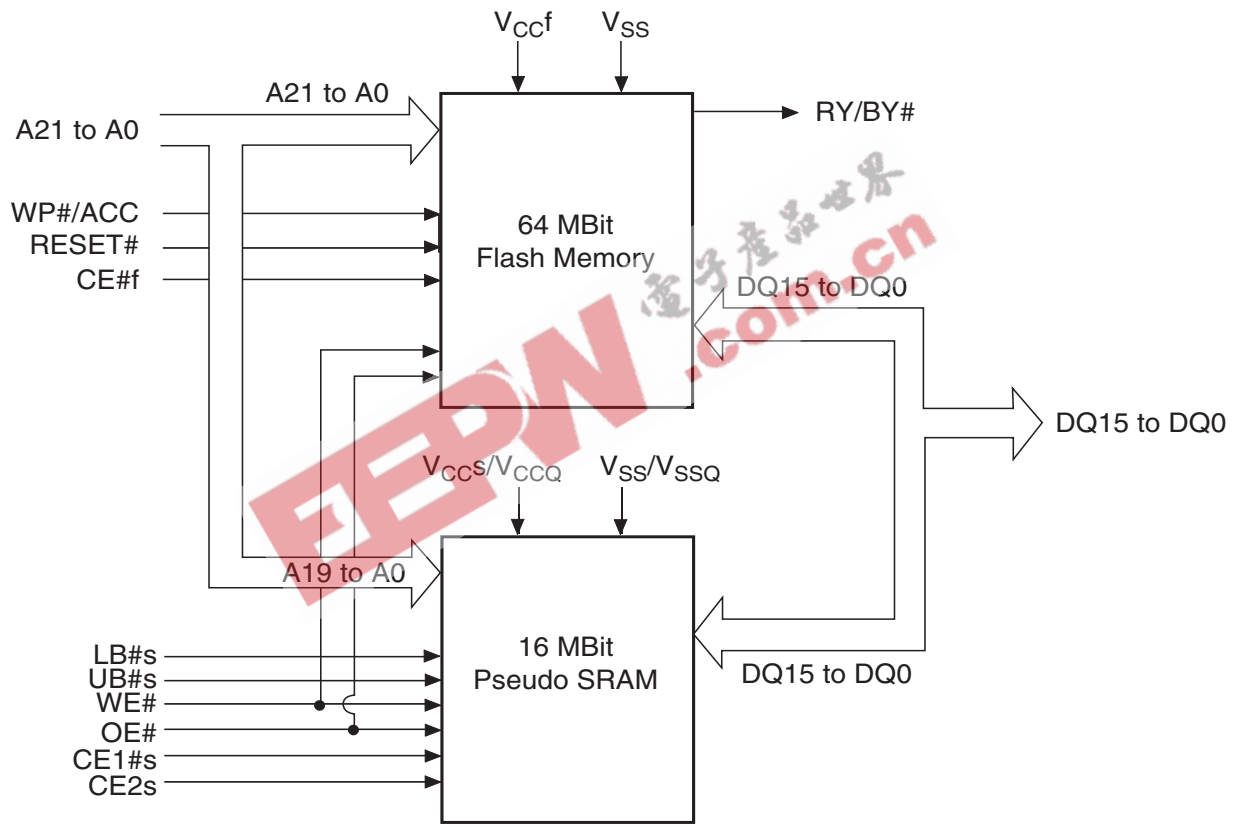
$V_{CC}f$
$V_{SS}$

A21 to A0
A21 to A0
RY/BY#
WP#/ACC
RESET#
CE#f

64 MBit
Flash Memory

DQ15 to DQ0
DQ15 to DQ0

$V_{CC}s/V_{CCQ}$
$V_{SS}/V_{SSQ}$

A19 to A0

LB#s
UB#s
WE#
OE#
CE1#s
CE2s

16 MBit
Pseudo SRAM

DQ15 to DQ0

电子产品世界
EEPW.com.cn